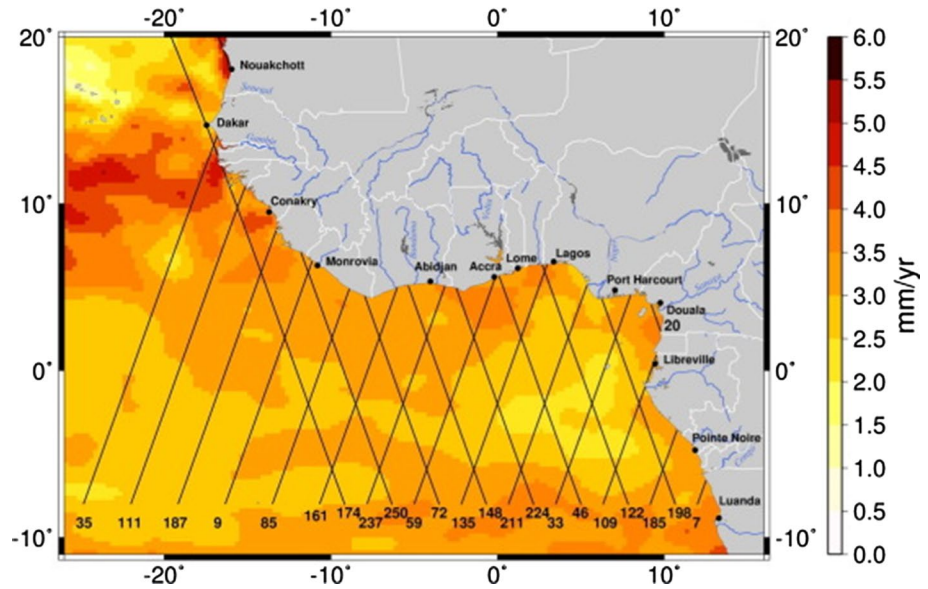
-20° -10° 0° 10°

20° 20°

10° 10°

0° 0°

-10° -10°

-20° -10° 0° 10°

Nouakchott
Senegal
Dakar
Gambie
Conakry
Monrovia
Abidjan
Accra
Lome
Lagos
Port Harcourt
Douala
20
Libreville
Pointe Noire
Luanda

35 111 187 9 85 161 174 237 250 59 72 135 148 211 224 33 46 109 122 185 198 7

6.0
5.5
5.0
4.5
4.0
3.5
3.0
2.5
2.0
1.5
1.0
0.5
0.0
mm/yr